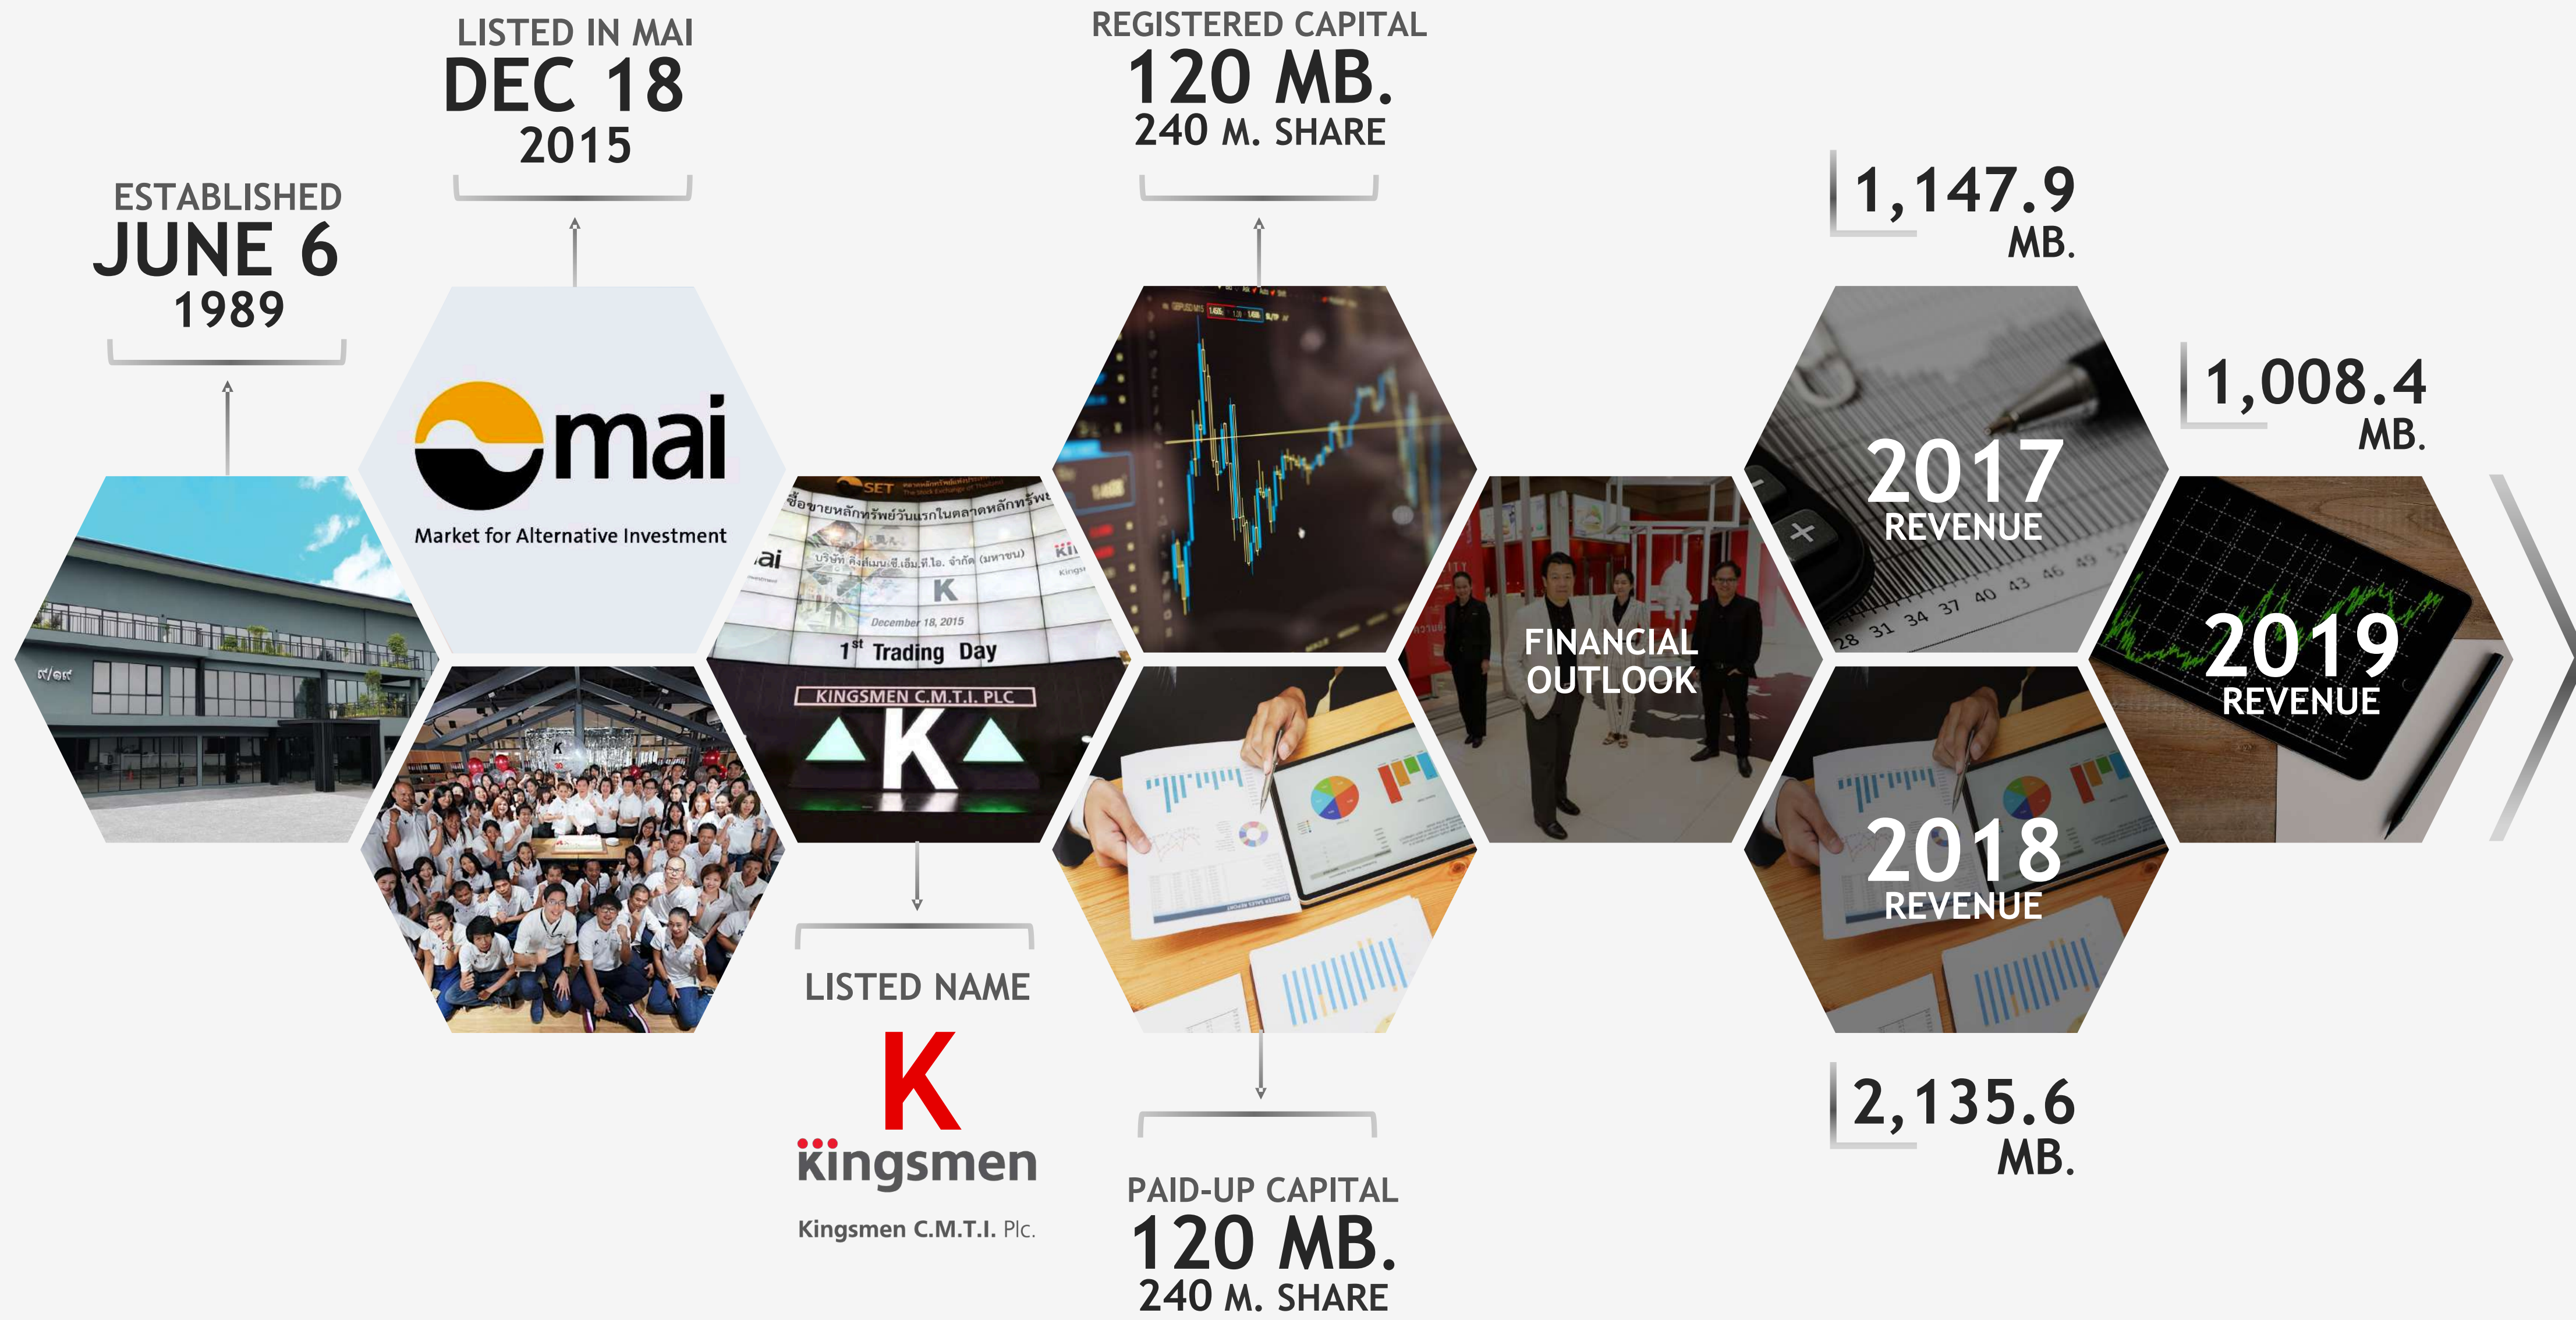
ESTABLISHED
JUNE 6
1989

LISTED IN MAI
DEC 18
2015

mai
Market for Alternative Investment

SET
ซื้อขายหลักทรัพย์วันแรกในตลาดหลักทรัพย์
บริษัท คิงส์เมน ซี.เอ็ม.ที.ไอ. จำกัด (มหาชน)
K
December 18, 2015
$1^{st}$ Trading Day
KINGSMEN C.M.T.I. PLC

LISTED NAME
K
kingsmen
Kingsmen C.M.T.I. Plc.

REGISTERED CAPITAL
120 MB.
240 M. SHARE

PAID-UP CAPITAL
120 MB.
240 M. SHARE

FINANCIAL OUTLOOK

1,147.9
MB.
2017
REVENUE

2018
REVENUE
2,135.6
MB.

1,008.4
MB.
2019
REVENUE